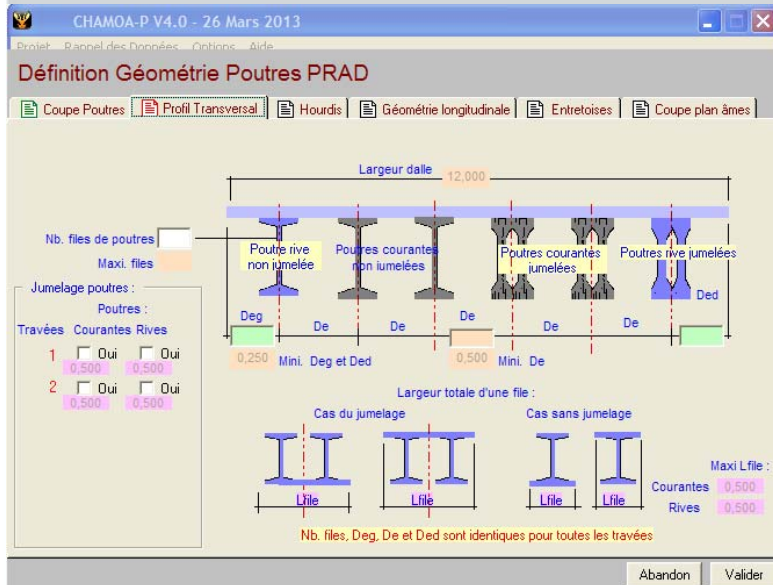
CHAMOA-P V4.0 - 26 Mars 2013

Projet Rappel des Données Options Aide

Définition Géométrie Poutres PRAD

Coupe Poutres | Profil Transversal | Hourdis | Géométrie longitudinale | Entretoises | Coupe plan âmes

Largeur dalle 12,000

Nb. files de poutres

Maxi. files

Poutre rive non jumelée

Poutres courantes non jumelées

Poutres courantes jumelées

Poutres rive jumelées

Ded

Deg

De

De

De

De

De

0,250 Mini. Deg et Ded

0,500 Mini. De

Jumelage poutres :

Poutres :

Travées Courantes Rives

1 Oui Oui
0,500 0,500

2 Oui Oui
0,500 0,500

Largeur totale d'une file :

Cas du jumelage

Cas sans jumelage

Lfile

Lfile

Lfile

Lfile

Maxi Lfile :

Courantes 0,500

Rives 0,500

Nb. files, Deg, De et Ded sont identiques pour toutes les travées

Abandon

Valider